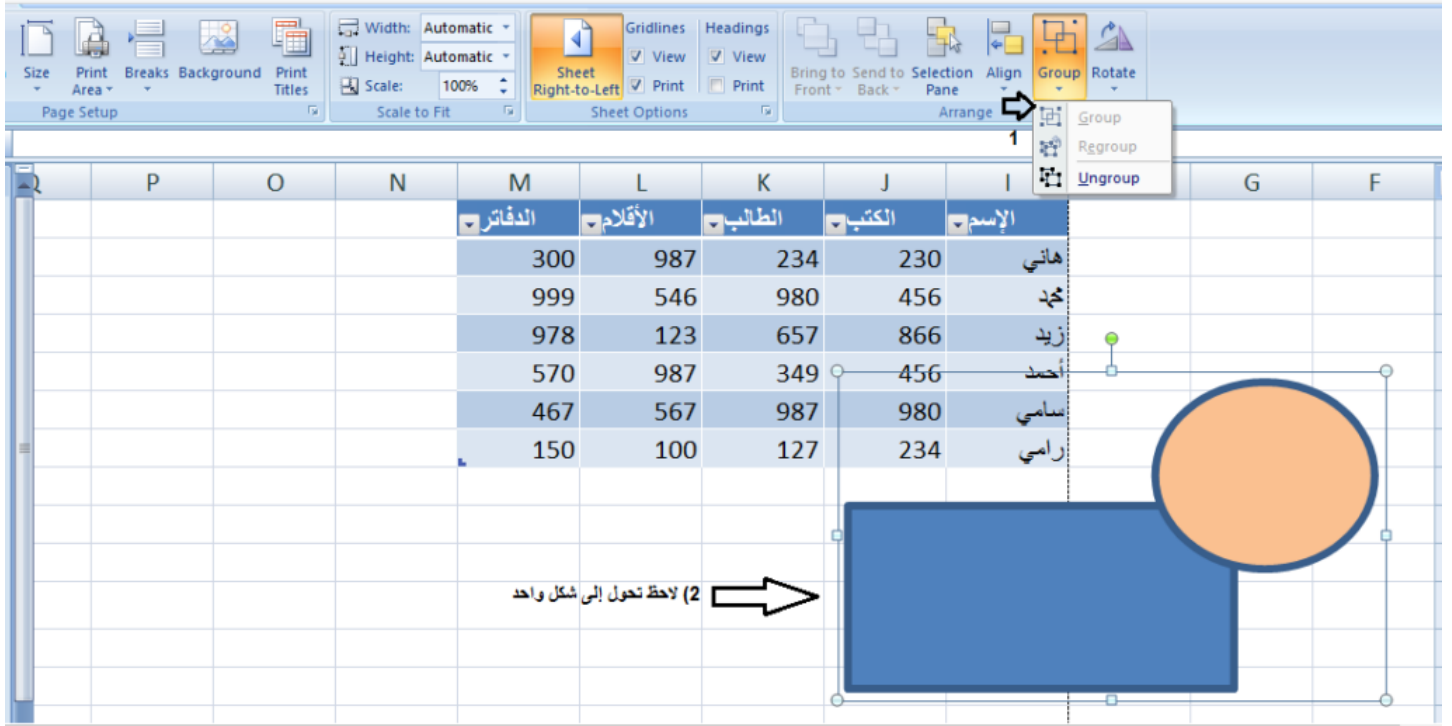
Size Print Area Breaks Background Print Titles
Page Setup

Width: Automatic
Height: Automatic
Scale: 100%
Scale to Fit

Sheet Right-to-Left
Gridlines View Print
Headings View Print
Sheet Options

Bring to Front Send to Back Selection Pane Align Group Rotate
Arrange

1

Group
Regroup
Ungroup

| Q | P | O | N | M | L | K | J | I | H | G | F |
|---|---|---|---|---|---|---|---|---|---|---|---|
| | | | | الدفاتر | الأقلام | الطالب | الكتب | الإسم | | | |
| | | | | 300 | 987 | 234 | 230 | هاني | | | |
| | | | | 999 | 546 | 980 | 456 | محمد | | | |
| | | | | 978 | 123 | 657 | 866 | زيد | | | |
| | | | | 570 | 987 | 349 | 456 | أحمد | | | |
| | | | | 467 | 567 | 987 | 980 | سامي | | | |
| | | | | 150 | 100 | 127 | 234 | رامي | | | |

2) لاحظ تحول إلى شكل واحد